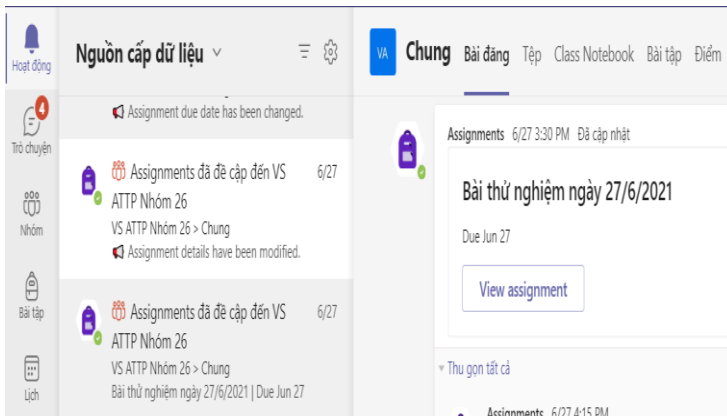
Hoạt động

4

Trò chuyện

Nhóm

Bài tập

Lịch

Nguồn cấp dữ liệu

Assignment due date has been changed.

Assignments đã đề cập đến VS ATTP Nhóm 26
6/27
VS ATTP Nhóm 26 > Chung
Assignment details have been modified.

Assignments đã đề cập đến VS ATTP Nhóm 26
6/27
VS ATTP Nhóm 26 > Chung
Bài thử nghiệm ngày 27/6/2021 | Due Jun 27

VA
Chung
Bài đăng
Tệp
Class Notebook
Bài tập
Điểm

Assignments 6/27 3:30 PM Đã cập nhật

Bài thử nghiệm ngày 27/6/2021

Due Jun 27

View assignment

Thu gọn tất cả

Assignments 6/27 4:15 PM